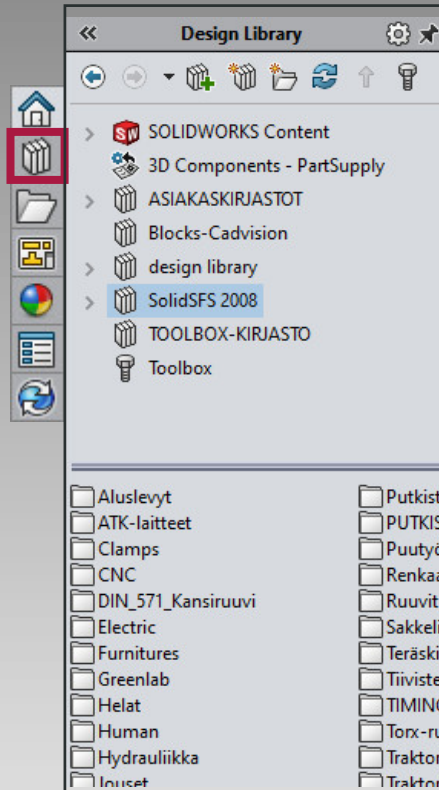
«
Design Library

SOLIDWORKS Content
3D Components - PartSupply
ASIAKASKIRJASTOT
Blocks-Cadvision
design library
SolidSFS 2008
TOOLBOX-KIRJASTO
Toolbox

Aluslevyt
ATK-laitteet
Clamps
CNC
DIN_571_Kansiruuvi
Electric
Furnitures
Greenlab
Helat
Human
Hydrauliikka
Jouset

Putkist
PUTKIS
Puutyö
Renkaa
Ruuvit
Sakkeli
Teräski
Tiiviste
TIMINC
Torx-ru
Traktor
Traktor